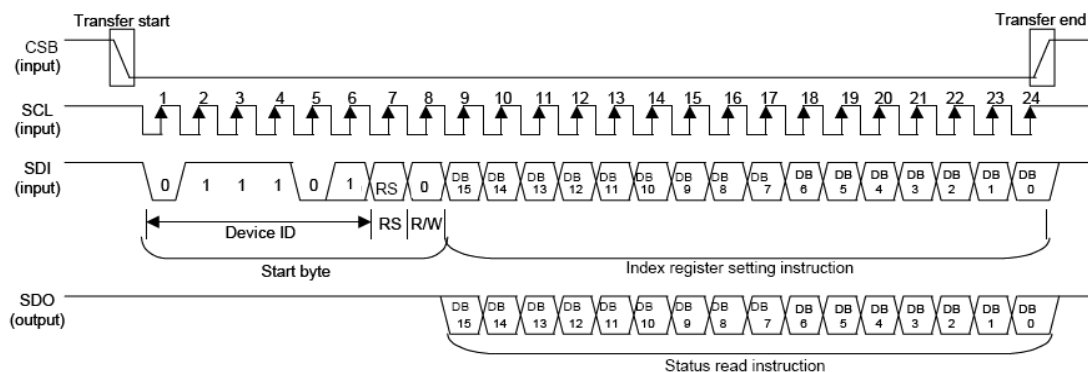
Transfer start

Transfer end

CSB (input)

SCL (input)

1 2 3 4 5 6 7 8 9 10 11 12 13 14 15 16 17 18 19 20 21 22 23 24

SDI (input)

0 1 1 1 0 1 RS 0 DB 15 DB 14 DB 13 DB 12 DB 11 DB 10 DB 9 DB 8 DB 7 DB 6 DB 5 DB 4 DB 3 DB 2 DB 1 DB 0

Device ID

RS R/W

Start byte

Index register setting instruction

SDO (output)

DB 15 DB 14 DB 13 DB 12 DB 11 DB 10 DB 9 DB 8 DB 7 DB 6 DB 5 DB 4 DB 3 DB 2 DB 1 DB 0

Status read instruction